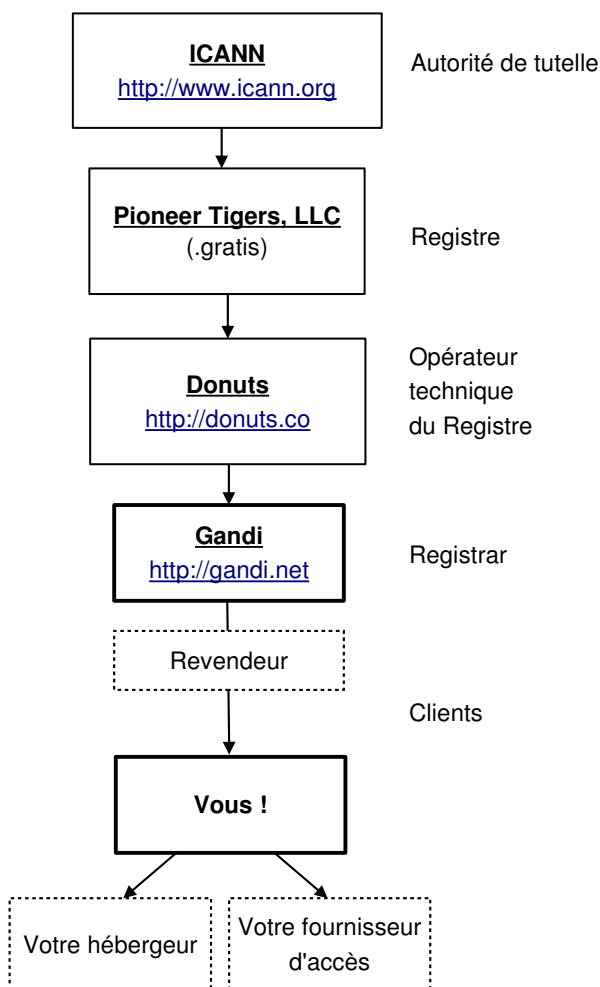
ICANN
http://www.icann.org

Autorité de tutelle

Pioneer Tigers, LLC
(.gratis)

Registre

Donuts
http://donuts.co

Opérateur technique du Registre

Gandi
http://gandi.net

Registrar

Revendeur

Clients

Vous !

Votre hébergeur

Votre fournisseur d'accès